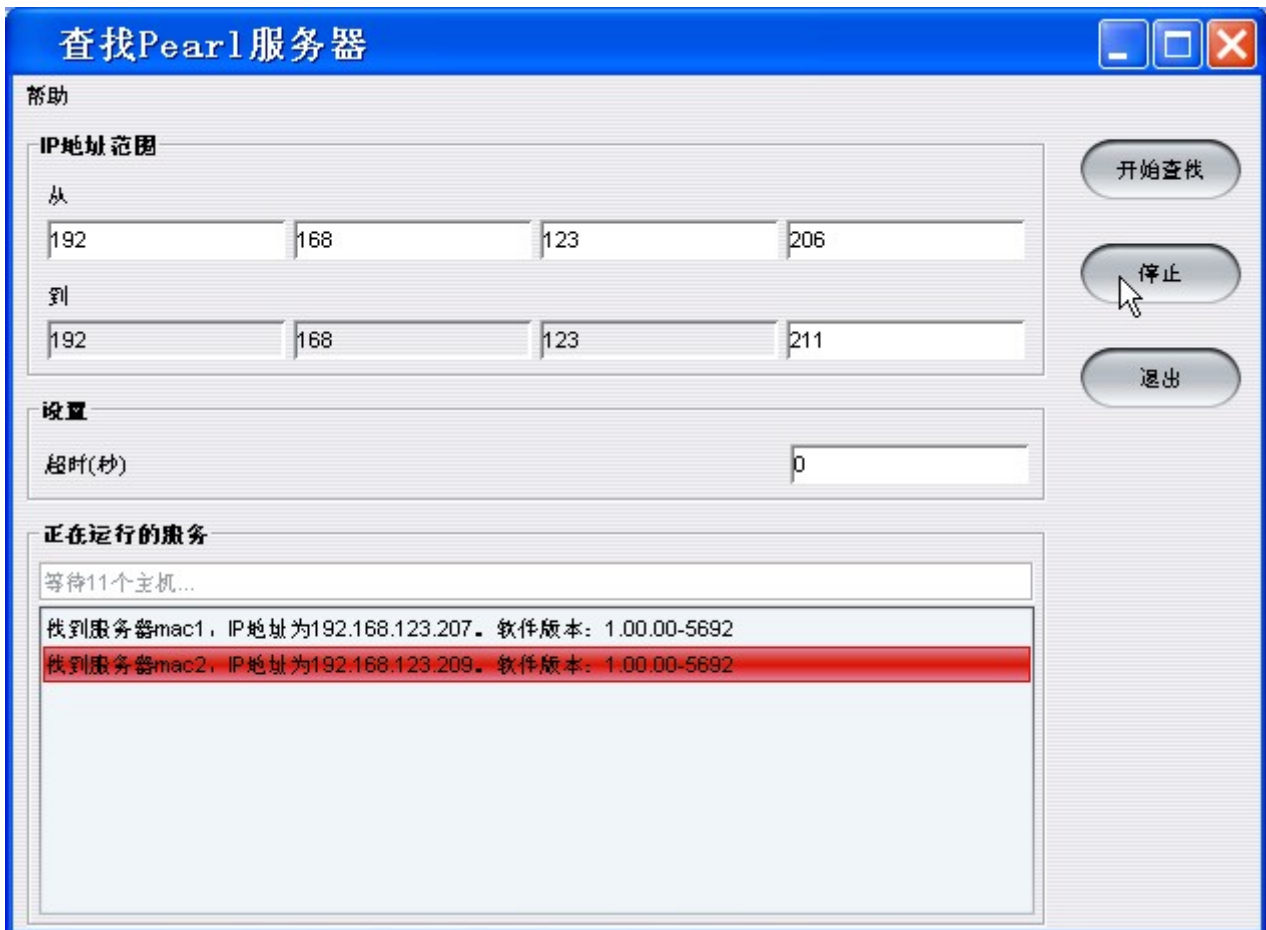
查找Pearl服务器

帮助

IP地址范围

从

192 168 123 206

到

192 168 123 211

设置

超时(秒)

0

正在运行的服务

等待11个主机...

找到服务器mac1，IP地址为192.168.123.207。软件版本：1.00.00-5692

找到服务器mac2，IP地址为192.168.123.209。软件版本：1.00.00-5692

开始查找

停止

退出